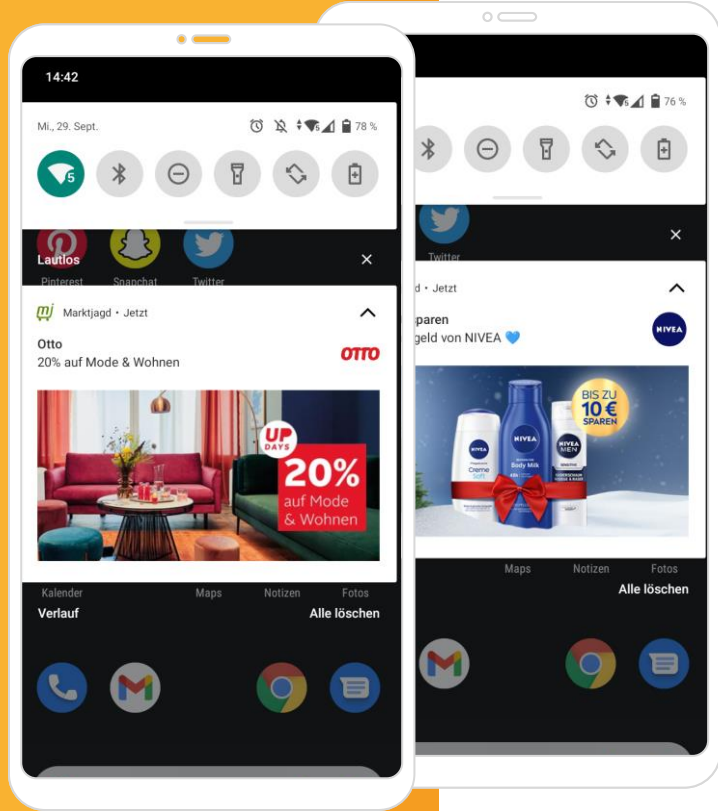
14:42

Mi., 29. Sept.

78 %

5

Pinterest Snapchat Twitter

Lautlos

Marktjagd • Jetzt

Otto
20% auf Mode & Wohnen

OTTO

UP DAYS
20%
auf Mode & Wohnen

Kalender Maps Notizen Fotos

Verlauf Alle löschen

76 %

Twitter

d • Jetzt

paren
geld von NIVEA

NIVEA

BIS ZU 10 € SPAREN

NIVEA Creme Soft

NIVEA Body Milk

NIVEA MEN

Maps Notizen Fotos

Alle löschen